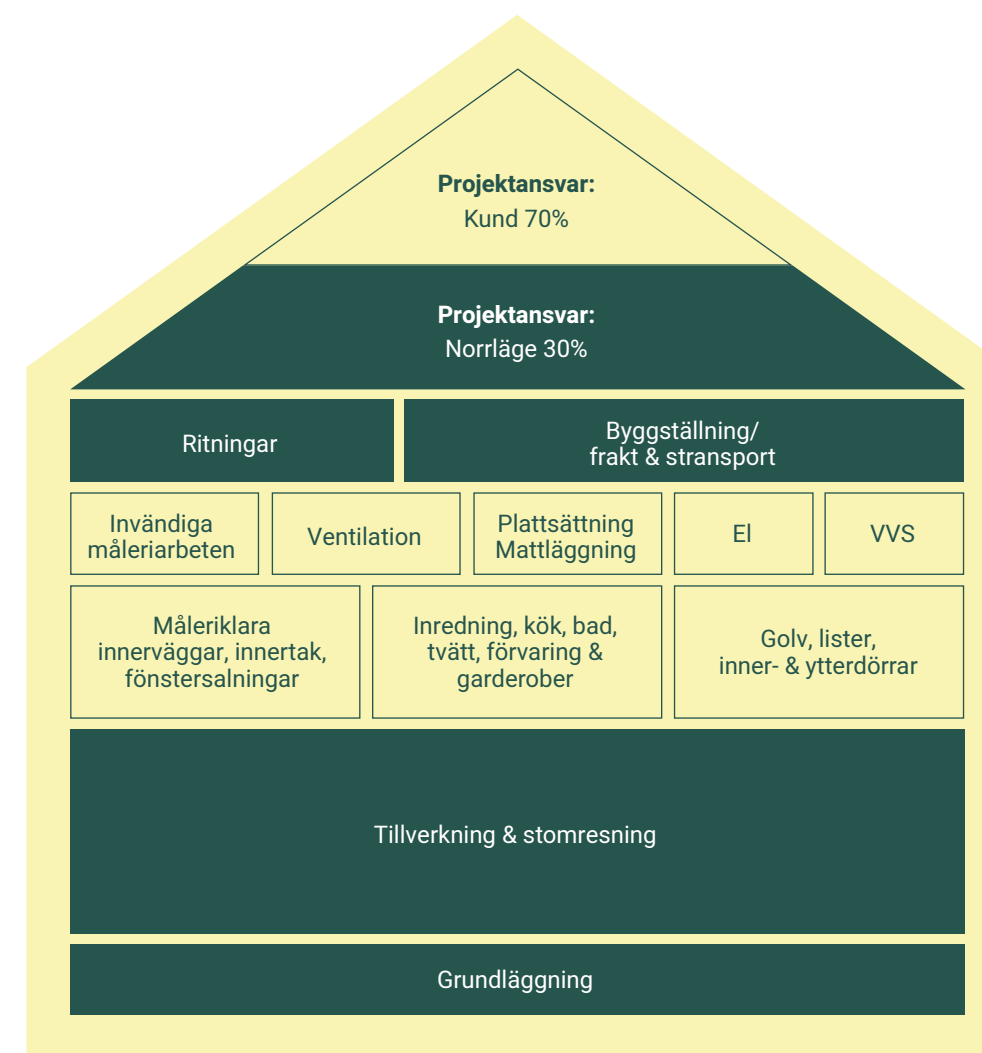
**Projektansvar:**
Kund 70%

**Projektansvar:**
Norrläge 30%

Ritningar

Byggställning/ frakt & stransport

Invändiga måleriarbeten

Ventilation

Plattsättning Mattläggning

El

VVS

Måleriklara innerväggar, innertak, fönstersalningar

Inredning, kök, bad, tvätt, förvaring & garderober

Golv, lister, inner- & ytterdörrar

Tillverkning & stomresning

Grundläggning